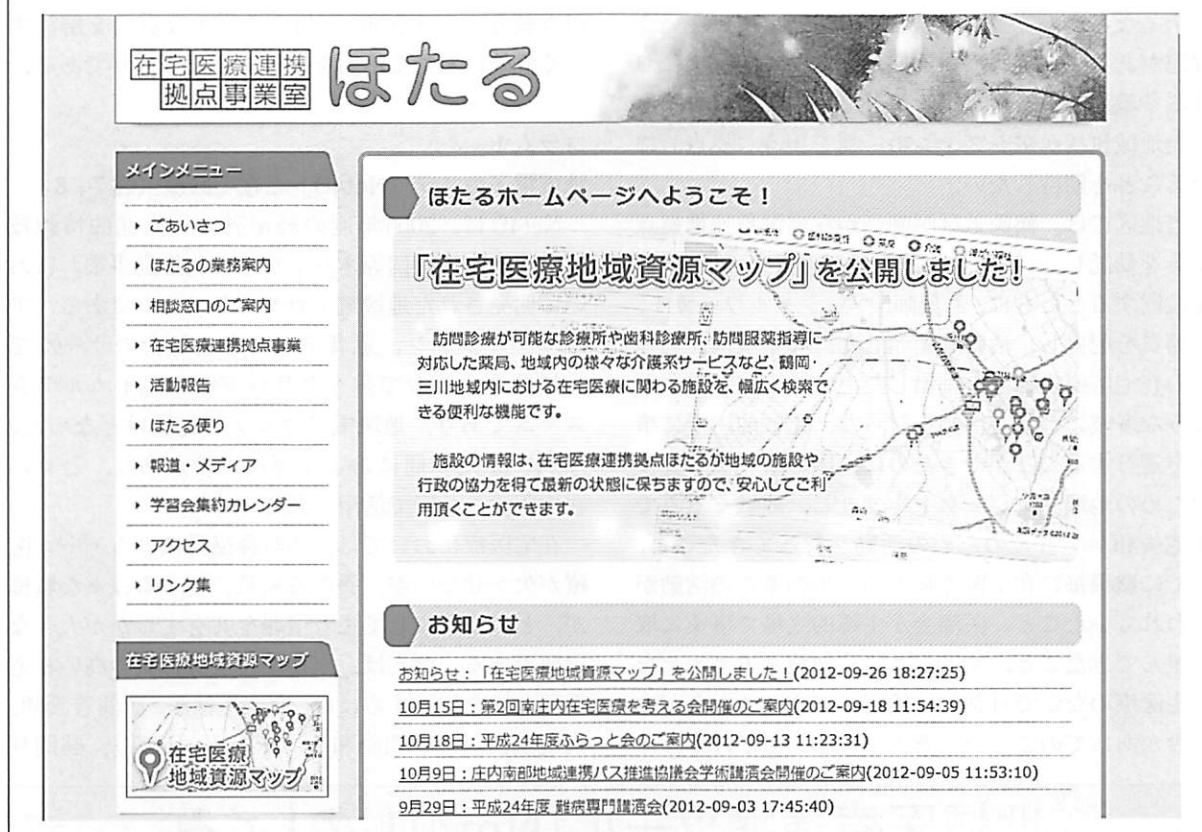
在宅医療連携拠点事業室 ほたる

メインメニュー

ごあいさつ

ほたるの業務案内

相談窓口のご案内

在宅医療連携拠点事業

活動報告

ほたる便り

報道・メディア

学習会集約カレンダー

アクセス

リンク集

在宅医療地域資源マップ

在宅医療地域資源マップ

ほたるホームページへようこそ！

「在宅医療地域資源マップ」を公開しました！

訪問診療が可能な診療所や歯科診療所、訪問服薬指導に対応した薬局、地域内の様々な介護系サービスなど、鶴岡・三川地域内における在宅医療に関わる施設を、幅広く検索できる便利な機能です。

施設の情報は、在宅医療連携拠点ほたるが地域の施設や行政の協力を得て最新の状態に保ちますので、安心してご利用頂くことができます。

お知らせ

お知らせ：「在宅医療地域資源マップ」を公開しました！(2012-09-26 18:27:25)

10月15日：第2回南庄内在宅医療を考える会開催のご案内(2012-09-18 11:54:39)

10月18日：平成24年度ふらっと会のご案内(2012-09-13 11:23:31)

10月9日：庄内南部地域連携パス推進協議会学術講演会開催のご案内(2012-09-05 11:53:10)

9月29日：平成24年度 難病専門講演会(2012-09-03 17:45:40)